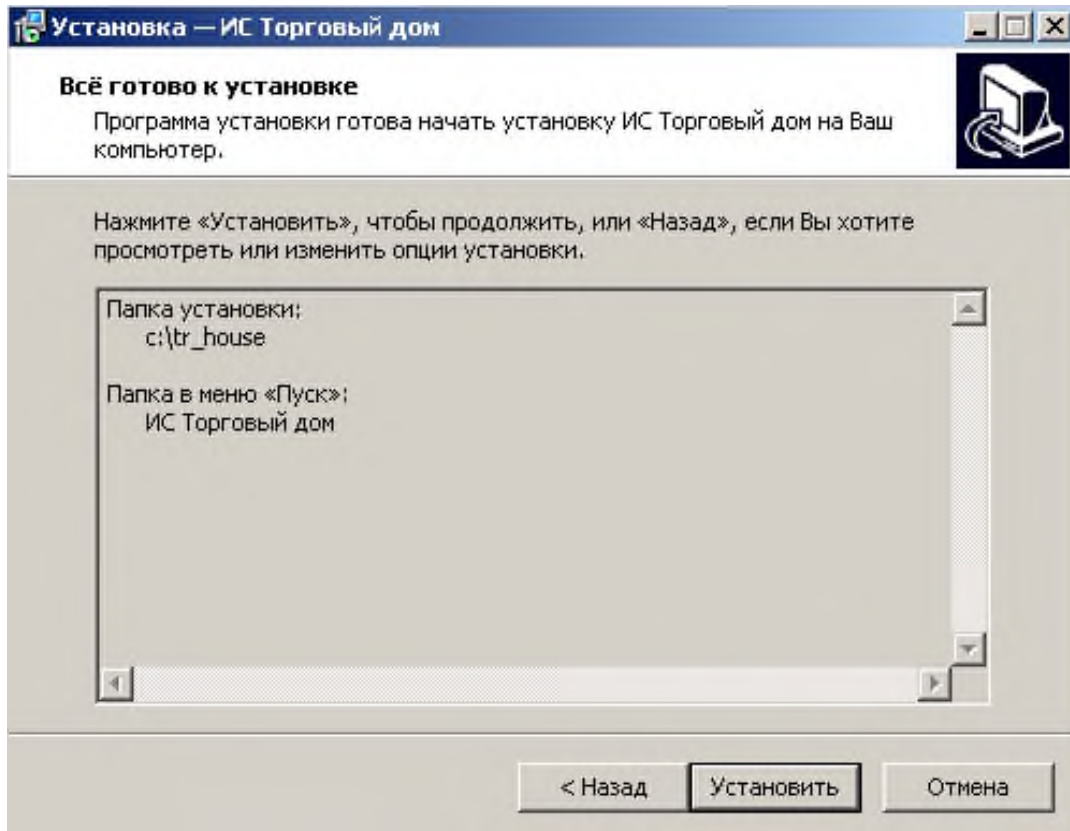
Установка — ИС Торговый дом

Всё готово к установке

Программа установки готова начать установку ИС Торговый дом на Ваш компьютер.

Нажмите «Установить», чтобы продолжить, или «Назад», если Вы хотите просмотреть или изменить опции установки.

Папка установки:
c:\tr_house

Папка в меню «Пуск»:
ИС Торговый дом

< Назад
Установить
Отмена